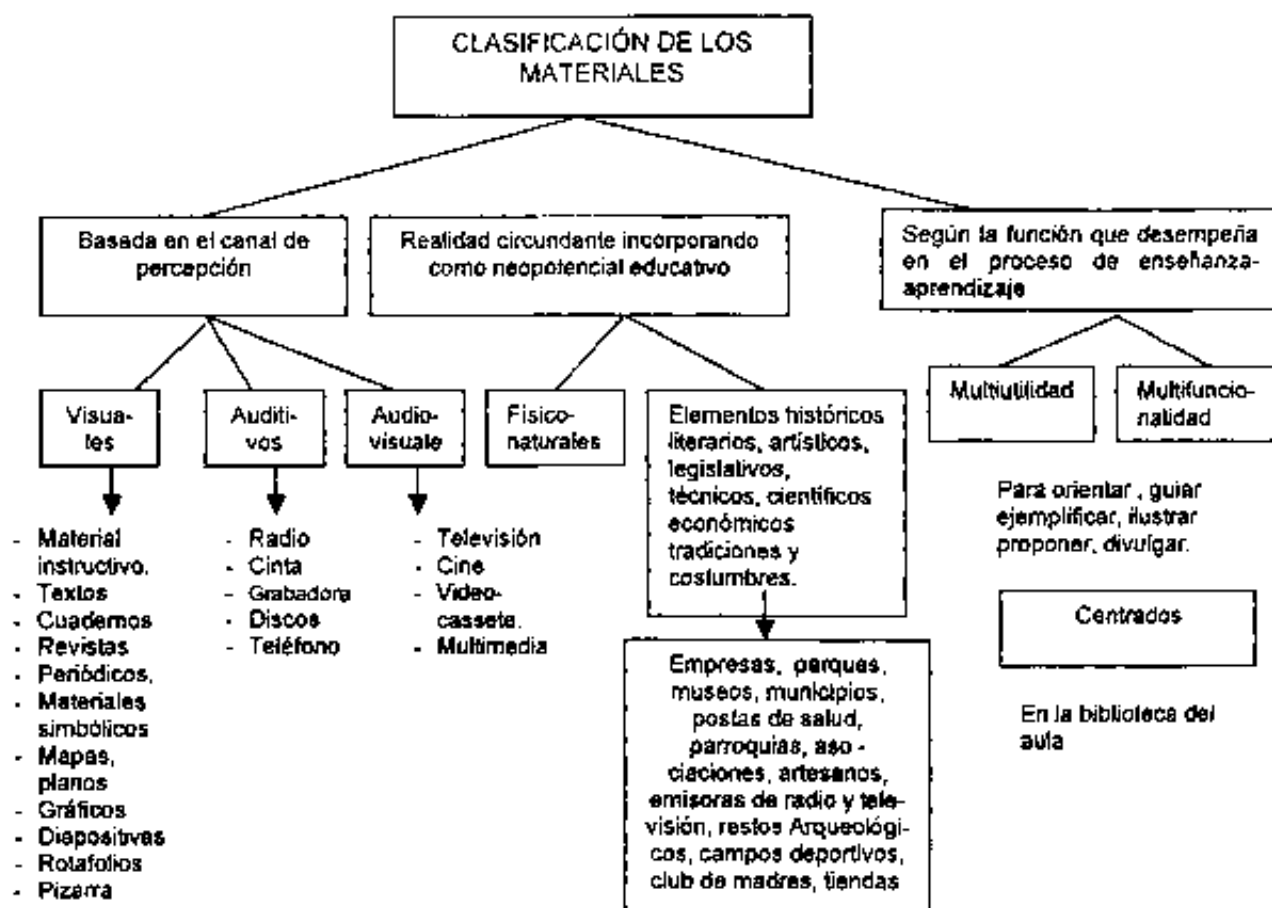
CLASIFICACIÓN DE LOS MATERIALES

Basada en el canal de percepción

Realidad circundante incorporando como neopotencial educativo

Según la función que desempeña en el proceso de enseñanza-aprendizaje

Visuales

Auditivos

Audiovisuale

Fisico-naturales

Elementos históricos literarios, artísticos, legislativos, técnicos, científicos económicos tradiciones y costumbres.

Multiutilidad

Multifuncionalidad

- Material instructivo.
- Textos
- Cuadernos
- Revistas
- Periódicos.
- Materiales simbólicos
- Mapas, planos
- Gráficos
- Diapositivas
- Rotafolios
- Pizarra

- Radio
- Cinta
- Grabadora
- Discos
- Teléfono

- Televisión
- Cine
- Video-cassete.
- Multimedia

Empresas, parques, museos, municipios, postas de salud, parroquias, asociaciones, artesanos, emisoras de radio y televisión, restos Arqueológicos, campos deportivos, club de madres, tiendas

Para orientar , guiar ejemplificar, ilustrar proponer, divulgar.

Centrados

En la biblioteca del aula